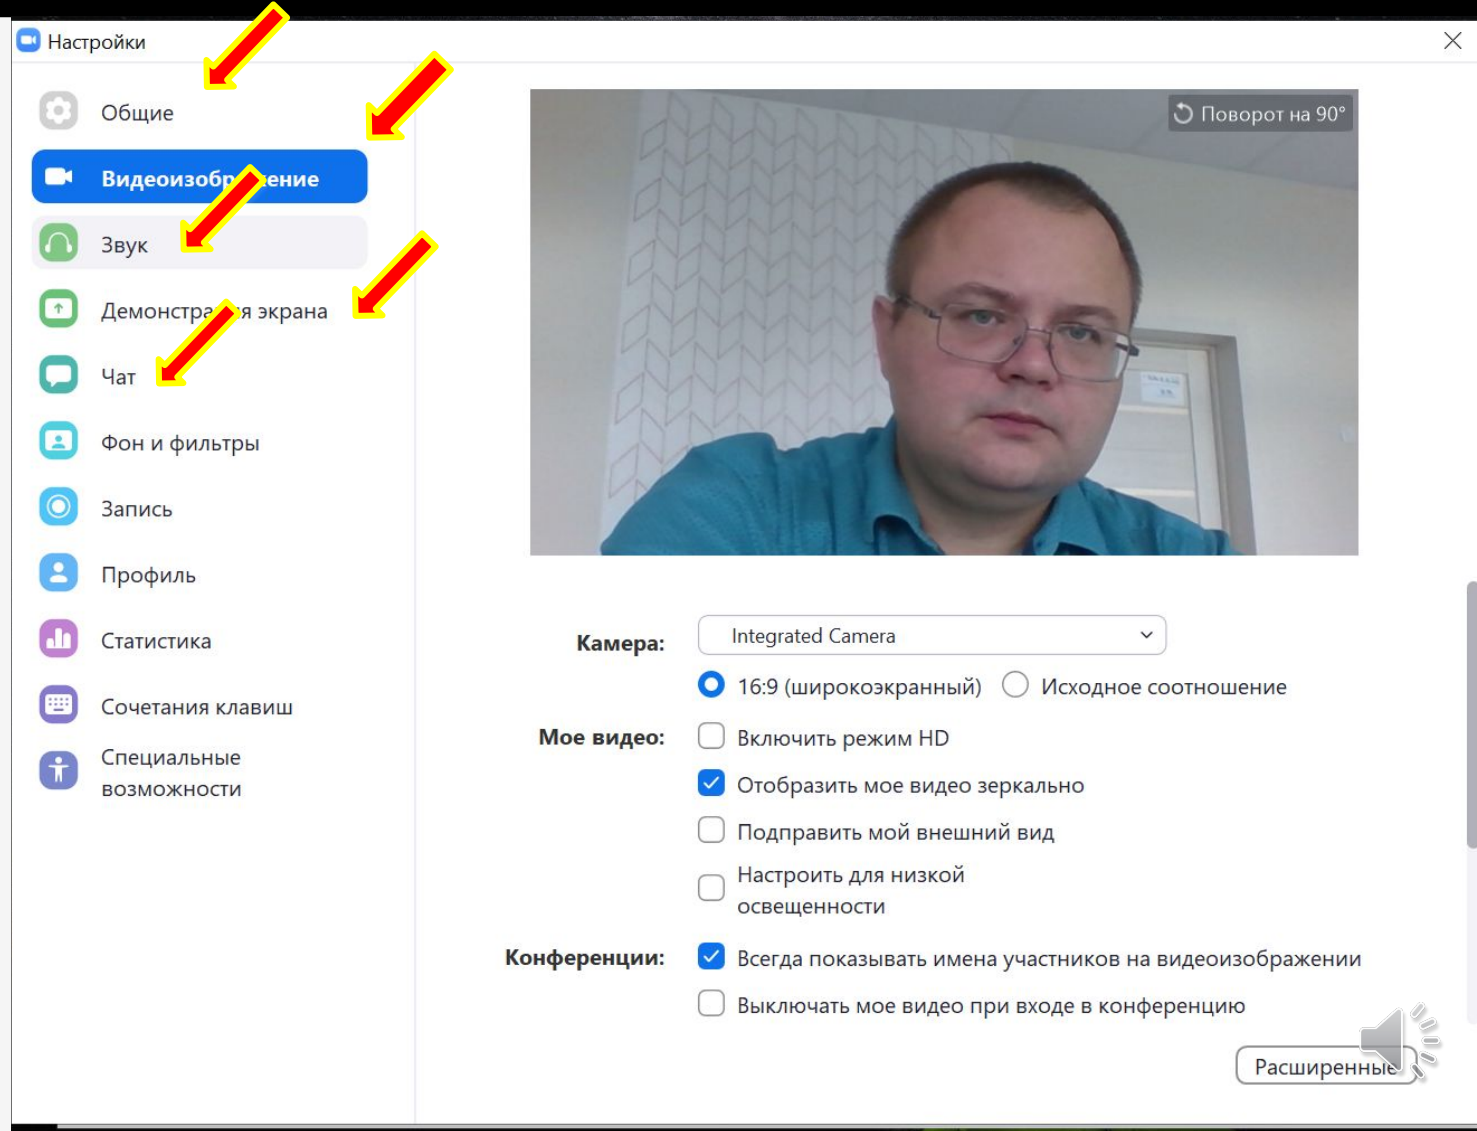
Настройки

Общие

Видеоизобр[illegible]ение

Звук

Демонстра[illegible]я экрана

Чат

Фон и фильтры

Запись

Профиль

Статистика

Сочетания клавиш

Специальные возможности

Поворот на 90°

Камера: Integrated Camera

16:9 (широкоэкранный) Исходное соотношение

Мое видео: Включить режим HD

Отобразить мое видео зеркально

Подправить мой внешний вид

Настроить для низкой освещенности

Конференции: Всегда показывать имена участников на видеоизображении

Выключать мое видео при входе в конференцию

Расширенные